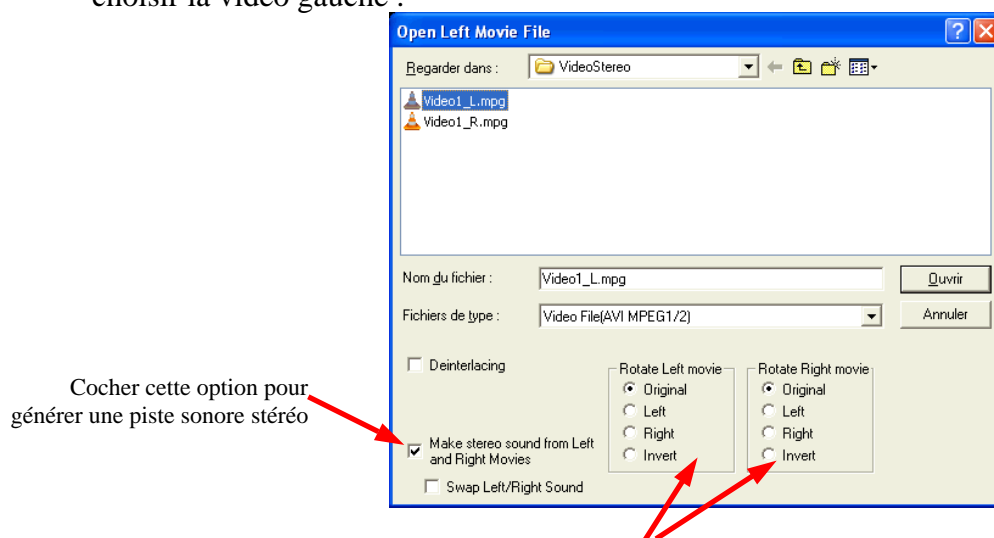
choisir la vidéo gauche :

Open Left Movie File

Regarder dans : VideoStereo

Video1_L.mpg
Video1_R.mpg

Nom du fichier : Video1_L.mpg
Ouvrir

Fichiers de type : Video File(AVI MPEG1/2)
Annuler

Deinterlacing

Rotate Left movie
Original
Left
Right
Invert

Rotate Right movie
Original
Left
Right
Invert

Cocher cette option pour générer une piste sonore stéréo

Make stereo sound from Left and Right Movies

Swap Left/Right Sound